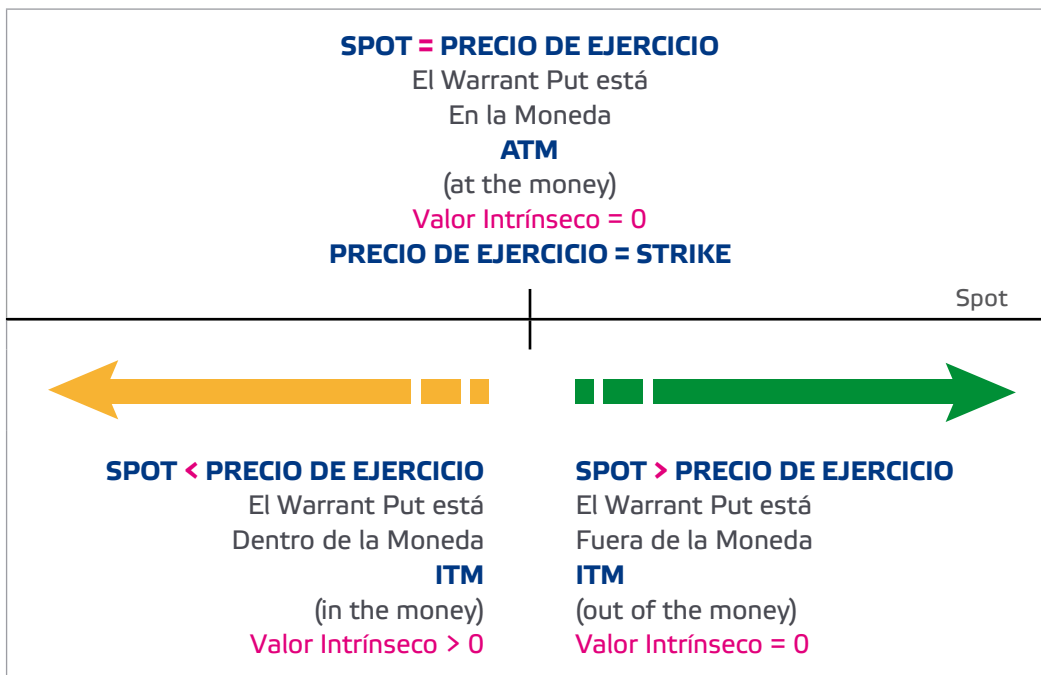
SPOT = PRECIO DE EJERCICIO
El Warrant Put está
En la Moneda
ATM
(at the money)
Valor Intrínseco = 0
PRECIO DE EJERCICIO = STRIKE

Spot

SPOT < PRECIO DE EJERCICIO
El Warrant Put está
Dentro de la Moneda
ITM
(in the money)
Valor Intrínseco > 0

SPOT > PRECIO DE EJERCICIO
El Warrant Put está
Fuera de la Moneda
ITM
(out of the money)
Valor Intrínseco = 0